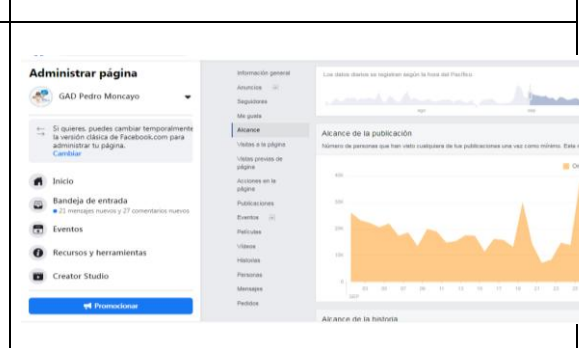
Administrar página

GAD Pedro Moncayo

Si quieres, puedes cambiar temporalmente la versión clásica de Facebook.com para administrar tu página. Cambiar

Inicio

Bandeja de entrada
21 mensajes nuevos y 27 comentarios nuevos

Eventos

Recursos y herramientas

Creator Studio

Promocionar

Información general
Anuncios
Seguidores
Me gusta
Alcance
Visitas a la página
Vistas previas de página
Acciones en la página
Publicaciones
Eventos
Películas
Videos
Historias
Personas
Mensajes
Pedidos

Los datos diarios se registran según la hora del Pacífico.

Alcance de la publicación

Número de personas que han visto cualquiera de tus publicaciones una vez como mínimo. Este

Alcance de la historia